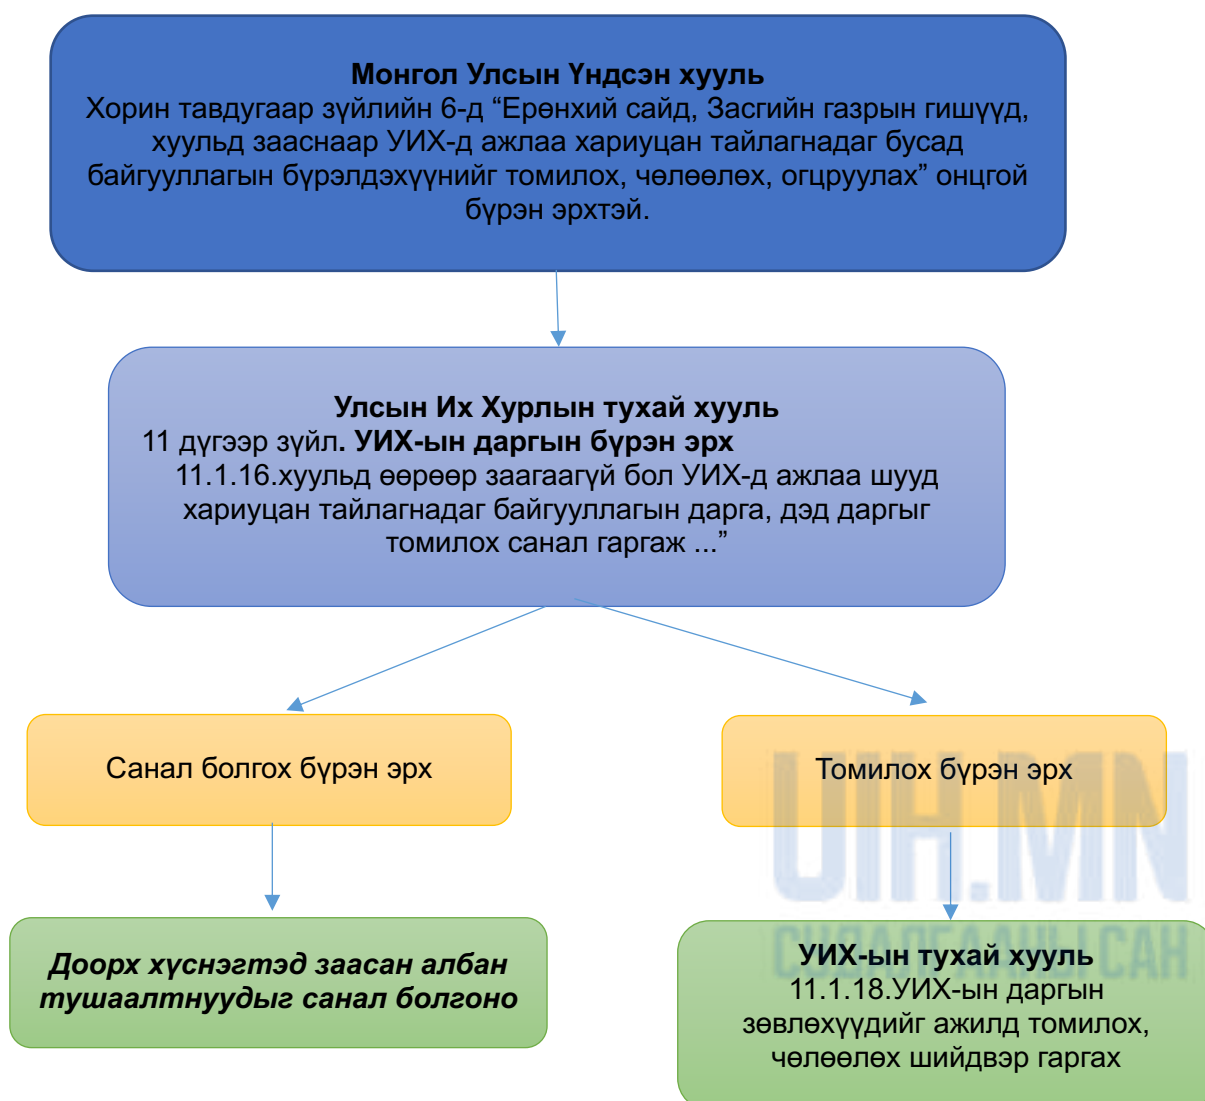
**Монгол Улсын Үндсэн хууль**
Хорин тавдугаар зүйлийн 6-д “Ерөнхий сайд, Засгийн газрын гишүүд, хуульд зааснаар УИХ-д ажлаа хариуцан тайлагнадаг бусад байгууллагын бүрэлдэхүүнийг томилох, чөлөөлөх, огцруулах” онцгой бүрэн эрхтэй.

**Улсын Их Хурлын тухай хууль**
11 дүгээр зүйл. **УИХ-ын даргын бүрэн эрх**
11.1.16.хуульд өөрөөр заагаагүй бол УИХ-д ажлаа шууд хариуцан тайлагнадаг байгууллагын дарга, дэд даргыг томилох санал гаргаж ...”

Санал болгох бүрэн эрх

Томилох бүрэн эрх

***Доорх хүснэгтэд заасан албан тушаалтнуудыг санал болгоно***

**УИХ-ын тухай хууль**
11.1.18.УИХ-ын даргын зөвлөхүүдийг ажилд томилох, чөлөөлөх шийдвэр гаргах

UIH.MN
СУДАЛГААНЫ САН